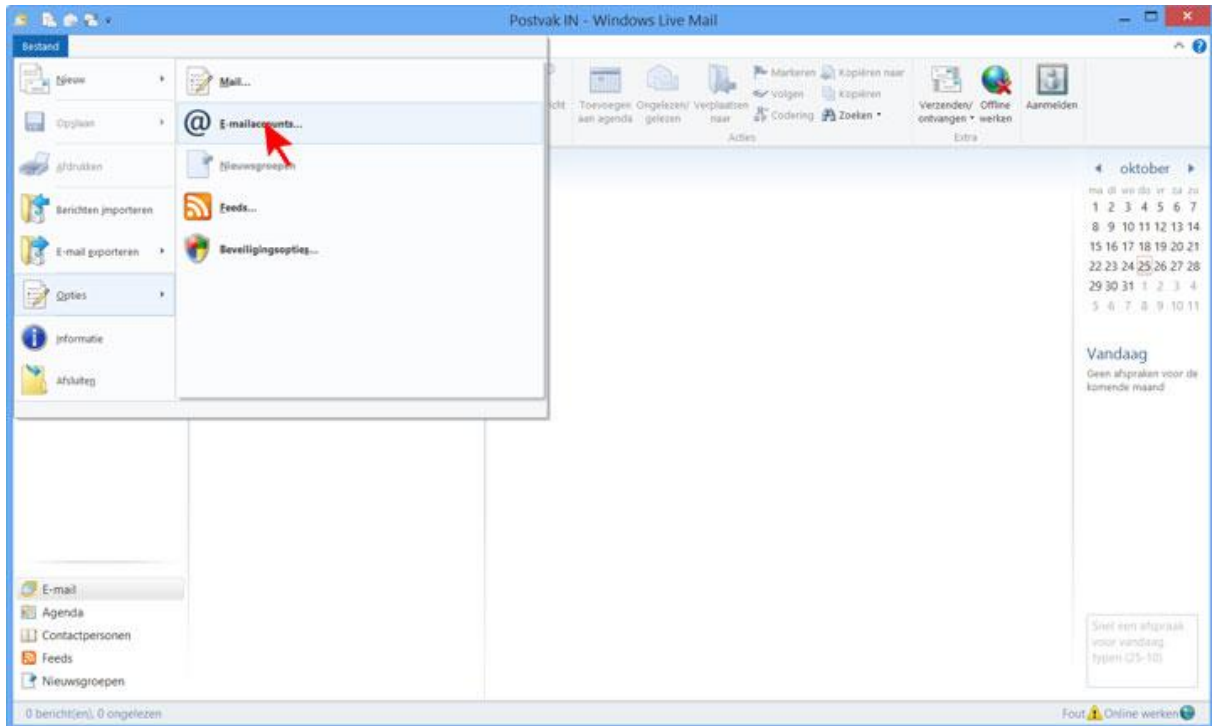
Postvak IN - Windows Live Mail

Bestand

Nieuw
Opslaan
Afdrukken
Berichten importeren
E-mail exporteren
Opties
Informatie
Afsluiten

Mail...
E-mailaccounts...
Nieuwsgroepen
Feeds...
Beveiligingsopties...

Toevoegen aan agenda
Ongelezen/ gelezen
Verplaatsen naar
Markeren
Volgen
Codering
Kopiëren naar
Kopiëren
Zoeken
Acties
Verzenden/ ontvangen
Offline werken
Extra
Aanmelden

oktober

| ma | di | wo | do | vr | za | zo |
|---|---|---|---|---|---|---|
| 1 | 2 | 3 | 4 | 5 | 6 | 7 |
| 8 | 9 | 10 | 11 | 12 | 13 | 14 |
| 15 | 16 | 17 | 18 | 19 | 20 | 21 |
| 22 | 23 | 24 | 25 | 26 | 27 | 28 |
| 29 | 30 | 31 | 1 | 2 | 3 | 4 |
| 5 | 6 | 7 | 8 | 9 | 10 | 11 |

Vandaag
Geen afspraken voor de komende maand

Snel een afspraak voor vandaag typen (25-10)

E-mail
Agenda
Contactpersonen
Feeds
Nieuwsgroepen

0 bericht(en), 0 ongelezen
Fout
Online werken